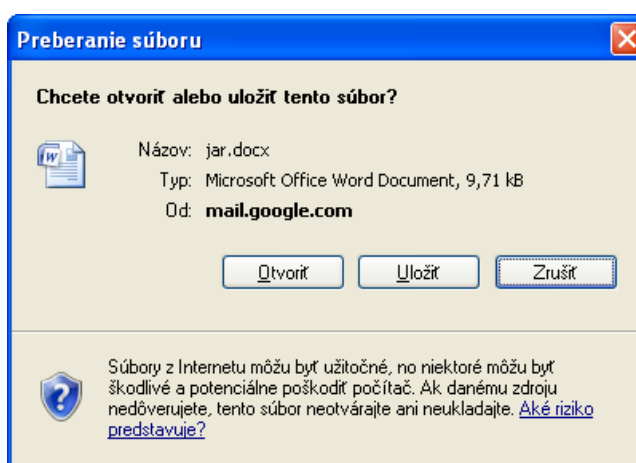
Preberanie súboru

Chcete otvoriť alebo uložiť tento súbor?

Názov: jar.docx

Typ: Microsoft Office Word Document, 9,71 kB

Od: mail.google.com

Otvoriť Uložiť Zrušiť

Súbory z Internetu môžu byť užitočné, no niektoré môžu byť škodlivé a potenciálne poškodiť počítač. Ak danému zdroju nedôverujete, tento súbor neotvárajte ani neukladajte. Aké riziko predstavuje?